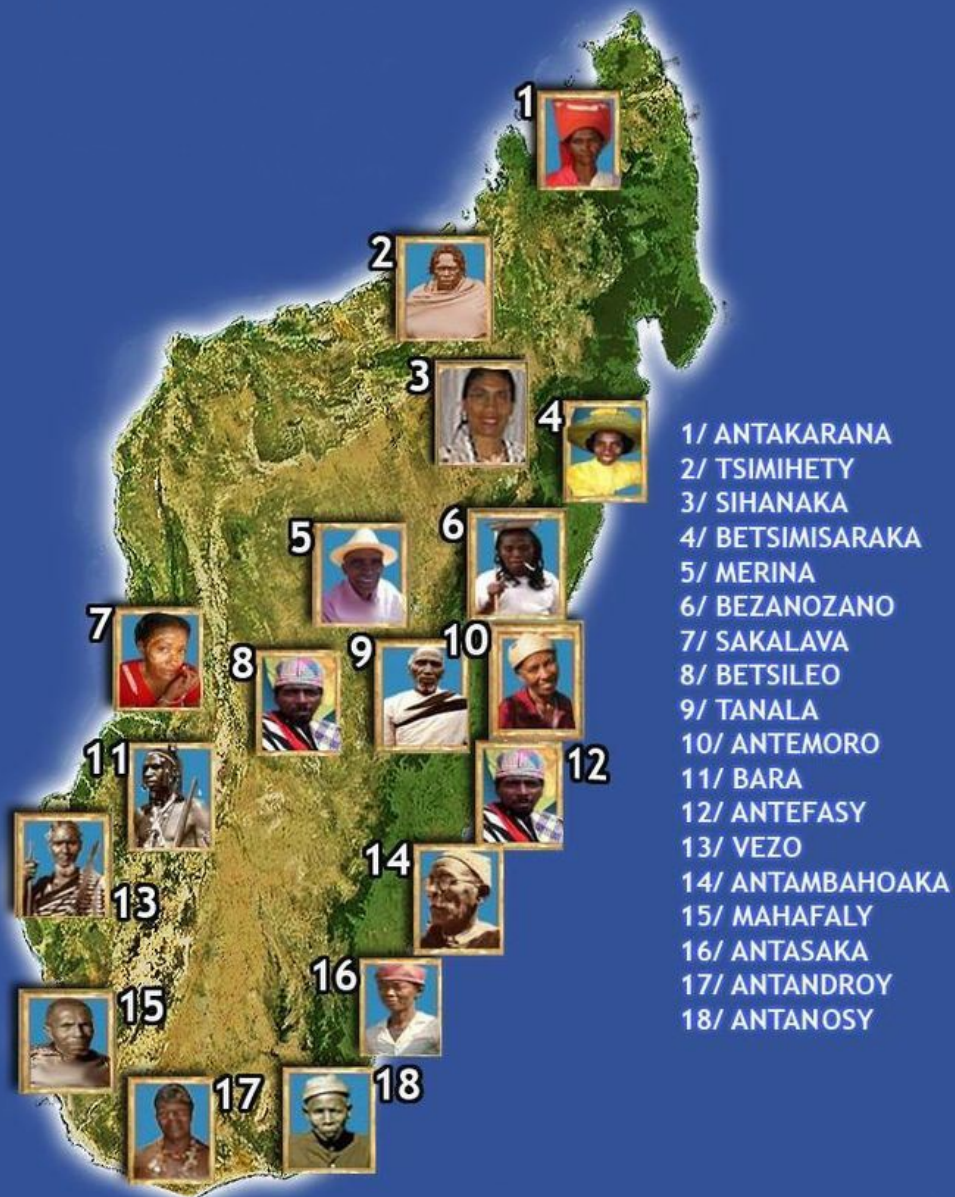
1
2
3
4
5
6
7
8
9
10
11
12
13
14
15
16
17
18

1/ ANTAKARANA
2/ TSIMIHETY
3/ SIHANAKA
4/ BETSIMISARAKA
5/ MERINA
6/ BEZANOZANO
7/ SAKALAVA
8/ BETSILEO
9/ TANALA
10/ ANTEMORO
11/ BARA
12/ ANTEFASY
13/ VEZO
14/ ANTAMBAHOAKA
15/ MAHAFALY
16/ ANTASAKA
17/ ANTANDROY
18/ ANTANOSY